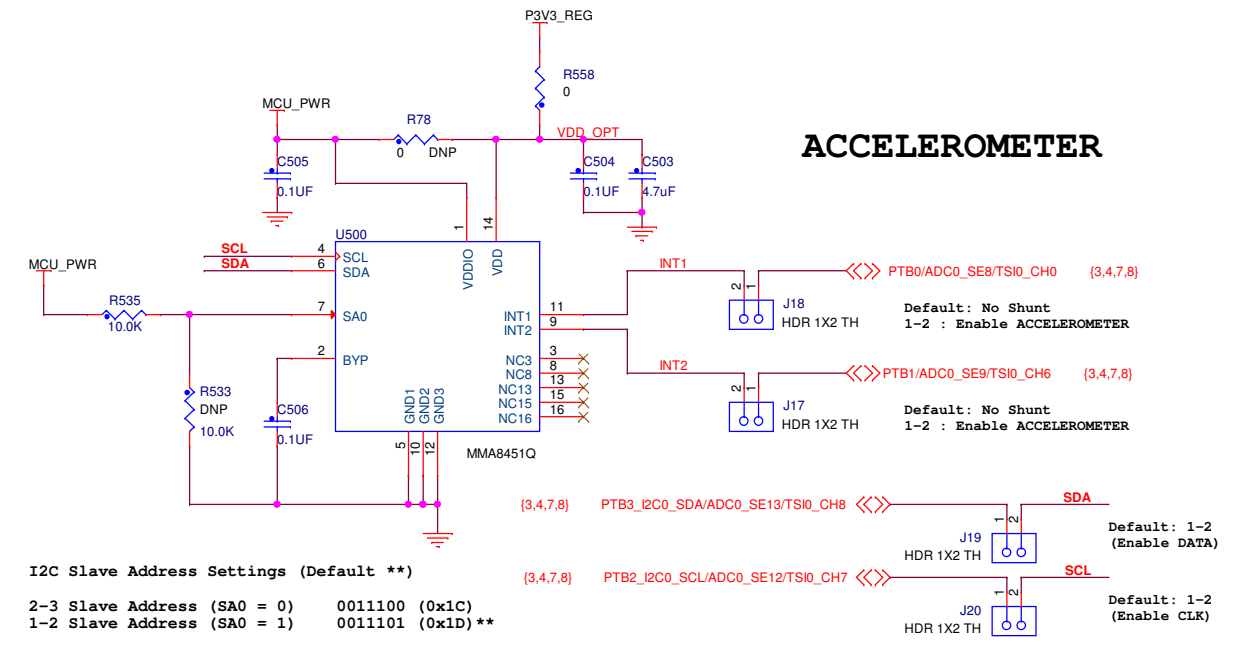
P3V3_REG

R558
0

MCU_PWR

R78
0 DNP

VDD_OPT

ACCELEROMETER

C505
0.1UF

C504
0.1UF

C503
4.7uF

U500

1 14

VDDIO VDD

SCL 4 SCL
SDA 6 SDA

MCU_PWR

R535
10.0K

7 SA0

2 BYP

INT1 11
INT2 9

NC3 3
NC8 8
NC13 13
NC15 15
NC16 16

GND1 GND2 GND3
5 10 12

MMA8451Q

R533
DNP
10.0K

C506
0.1UF

INT1

PTB0/ADC0_SE8/TSI0_CH0 {3,4,7,8}

2 1
J18
HDR 1X2 TH

Default: No Shunt
1-2 : Enable ACCELEROMETER

INT2

PTB1/ADC0_SE9/TSI0_CH6 {3,4,7,8}

2 1
J17
HDR 1X2 TH

Default: No Shunt
1-2 : Enable ACCELEROMETER

{3,4,7,8} PTB3_I2C0_SDA/ADC0_SE13/TSI0_CH8

SDA

1 2
J19
HDR 1X2 TH

Default: 1-2
(Enable DATA)

{3,4,7,8} PTB2_I2C0_SCL/ADC0_SE12/TSI0_CH7

SCL

1 2
J20
HDR 1X2 TH

Default: 1-2
(Enable CLK)

I2C Slave Address Settings (Default **)

2-3 Slave Address (SA0 = 0) 0011100 (0x1C)
1-2 Slave Address (SA0 = 1) 0011101 (0x1D)**